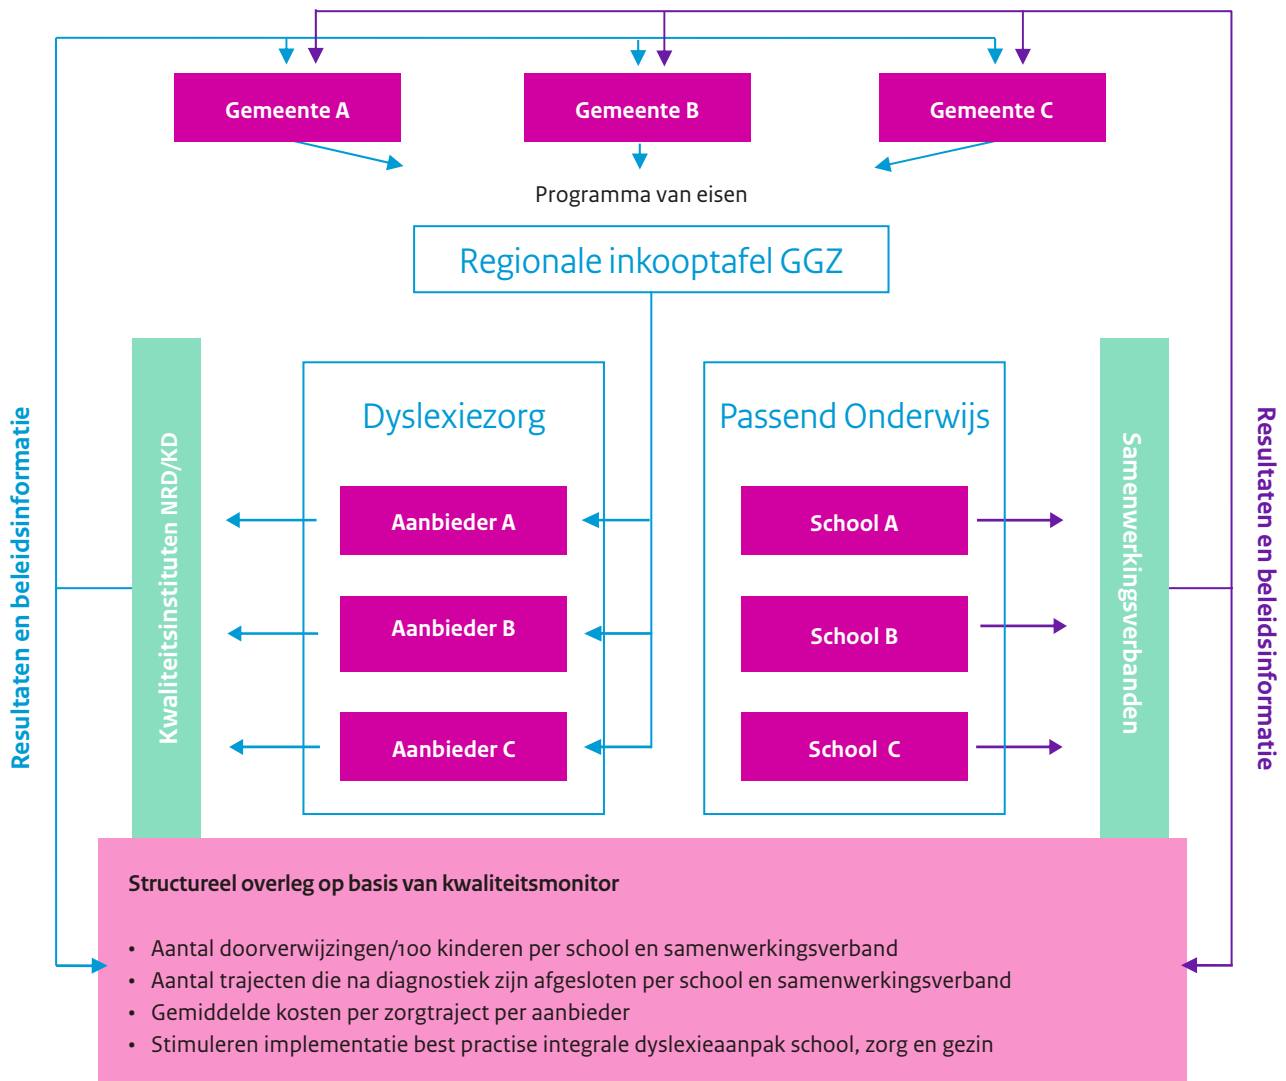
Gemeente A

Gemeente B

Gemeente C

Programma van eisen

Regionale inkooptafel GGZ

Resultaten en beleidsinformatie

Kwaliteitsinstituten NRD/KD

Dyslexiezorg

Aanbieder A

Aanbieder B

Aanbieder C

Passend Onderwijs

School A

School B

School C

Samenwerkingsverbanden

Resultaten en beleidsinformatie

Structureel overleg op basis van kwaliteitsmonitor

• Aantal doorverwijzingen/100 kinderen per school en samenwerkingsverband
• Aantal trajecten die na diagnostiek zijn afgesloten per school en samenwerkingsverband
• Gemiddelde kosten per zorgtraject per aanbieder
• Stimuleren implementatie best practise integrale dyslexieaanpak school, zorg en gezin